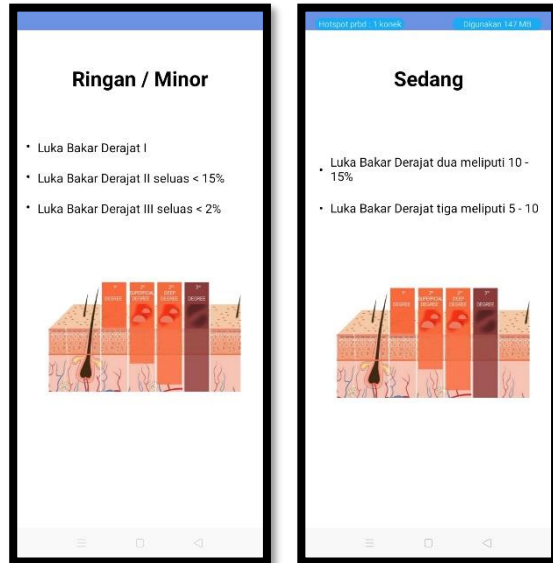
Ringan / Minor

- Luka Bakar Derajat I
- Luka Bakar Derajat II seluas < 15%
- Luka Bakar Derajat III seluas < 2%

1° DEGREE | 2° SUPERFICIAL DEGREE | 2° DEEP DEGREE | 3° DEGREE

Hotspot prbd : 1 konek | Digunakan 147 MB

Sedang

- Luka Bakar Derajat dua meliputi 10 - 15%
- Luka Bakar Derajat tiga meliputi 5 - 10

1° DEGREE | 2° SUPERFICIAL DEGREE | 2° DEEP DEGREE | 3° DEGREE